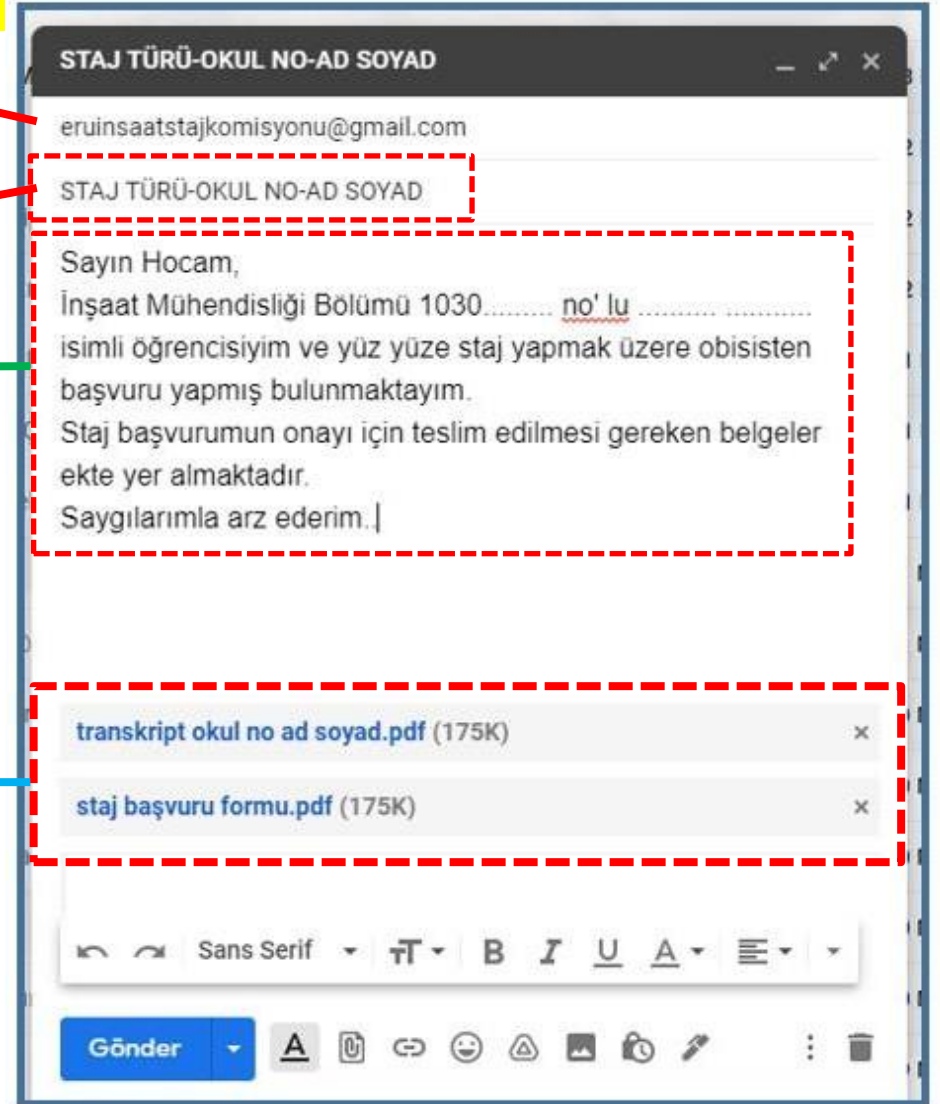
STAJ TÜRÜ-OKUL NO-AD SOYAD

eruinsaatstajkomisyonu@gmail.com

STAJ TÜRÜ-OKUL NO-AD SOYAD

Sayın Hocam,
İnşaat Mühendisliği Bölümü 1030......... no' lu .......... ...........
isimli öğrencisiyim ve yüz yüze staj yapmak üzere obisisten başvuru yapmış bulunmaktayım.
Staj başvurumun onayı için teslim edilmesi gereken belgeler ekte yer almaktadır.
Saygılarımla arz ederim.

transkript okul no ad soyad.pdf (175K)

staj başvuru formu.pdf (175K)

Sans Serif

Gönder